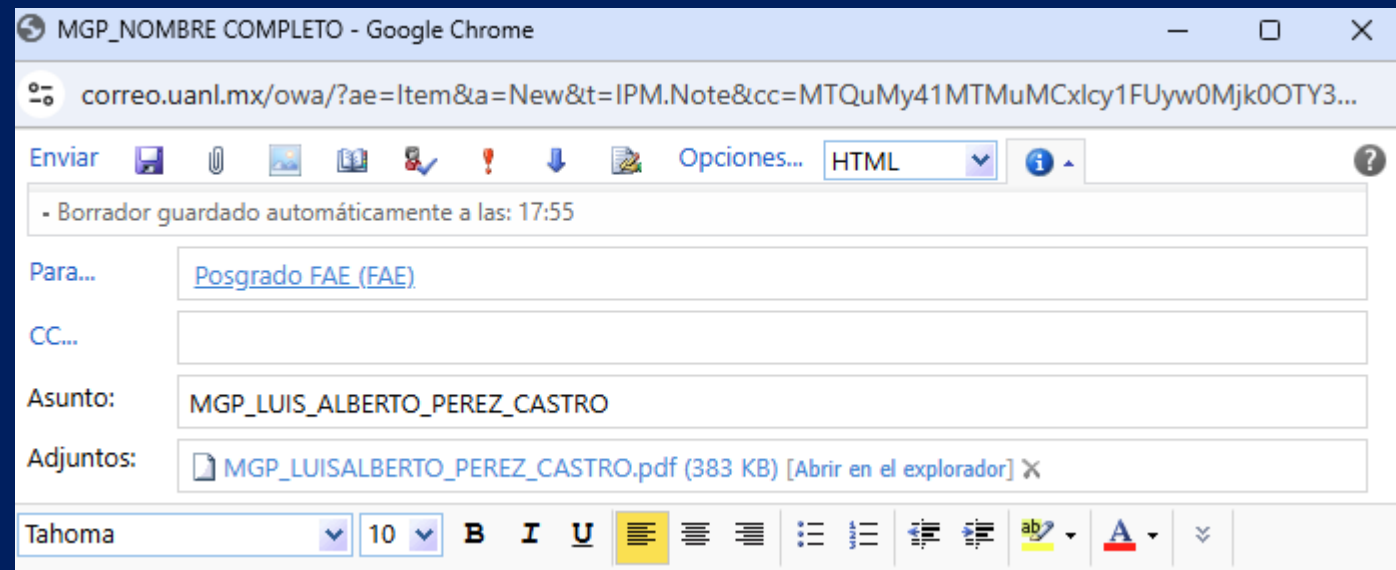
MGP_NOMBRE COMPLETO - Google Chrome

correo.uanl.mx/owa/?ae=Item&a=New&t=IPM.Note&cc=MTQuMy41MTMuMCxlcy1FUyw0Mjk0OTY3...

Enviar Opciones... HTML

- Borrador guardado automáticamente a las: 17:55

Para... Posgrado FAE (FAE)

CC...

Asunto: MGP_LUIS_ALBERTO_PEREZ_CASTRO

Adjuntos: MGP_LUISALBERTO_PEREZ_CASTRO.pdf (383 KB) [Abrir en el explorador]

Tahoma 10 B I U